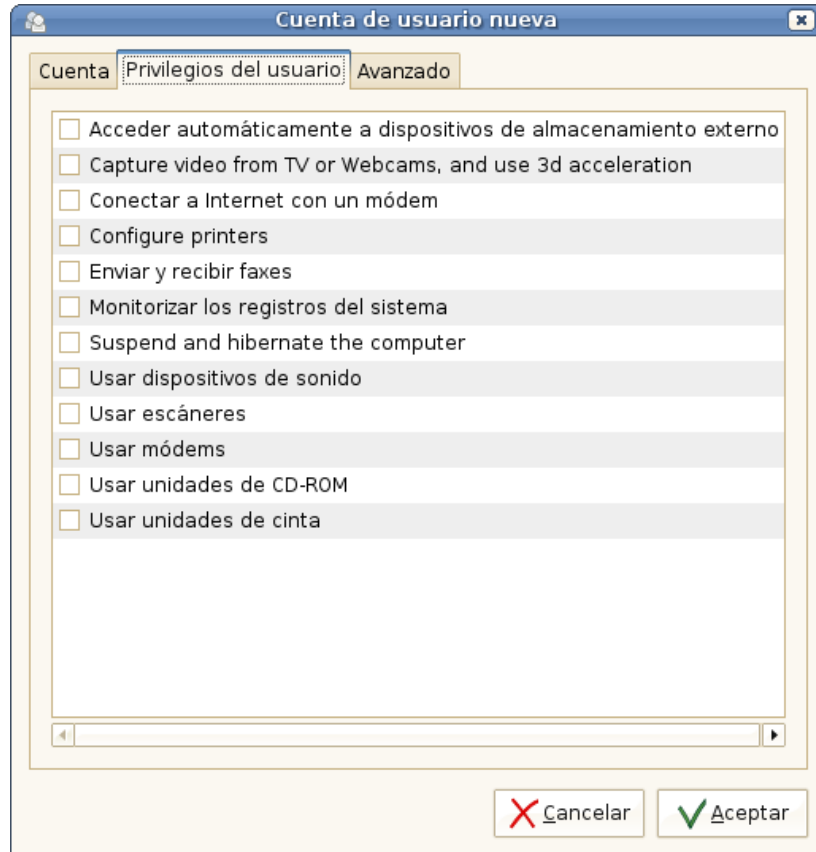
Cuenta de usuario nueva

Cuenta | Privilegios del usuario | Avanzado

Acceder automáticamente a dispositivos de almacenamiento externo
Capture video from TV or Webcams, and use 3d acceleration
Conectar a Internet con un módem
Configure printers
Enviar y recibir faxes
Monitorizar los registros del sistema
Suspend and hibernate the computer
Usar dispositivos de sonido
Usar escáneres
Usar módems
Usar unidades de CD-ROM
Usar unidades de cinta

Cancelar
Aceptar